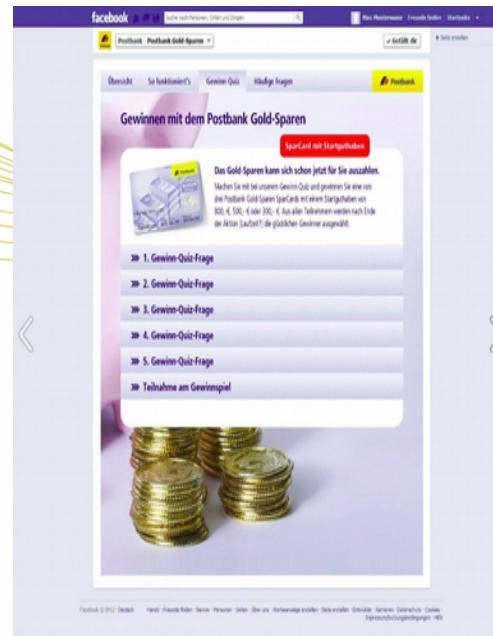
facebook

Suche nach Personen, Orten und Dingen

Max Mustermann  Freunde finden  Startseite

Postbank  Postbank Gold-Sparen

Gefällt mir

Seite erstellen

Übersicht  So funktioniert's  Gewinn-Quiz  Häufige Fragen

Postbank

Gewinnen mit dem Postbank Gold-Sparen

SparCard mit Startguthaben

Das Gold-Sparen kann sich schon jetzt für Sie auszahlen.

Machen Sie mit bei unserem Gewinn-Quiz und gewinnen Sie eine von drei Postbank Gold-Sparen SparCards mit einem Startguthaben von 800,- €, 500,- € oder 300,- €. Aus allen Teilnehmern werden nach Ende der Aktion [Laufzeit?] die glücklichen Gewinner ausgewählt.

» 1. Gewinn-Quiz-Frage

» 2. Gewinn-Quiz-Frage

» 3. Gewinn-Quiz-Frage

» 4. Gewinn-Quiz-Frage

» 5. Gewinn-Quiz-Frage

» Teilnahme am Gewinnspiel

Facebook © 2012 · Deutsch    Handy · Freunde finden · Banner · Personen · Seiten · Über uns · Werbeanzeige erstellen · Seite erstellen · Entwickler · Karrieren · Datenschutz · Cookies · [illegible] · Hilfe